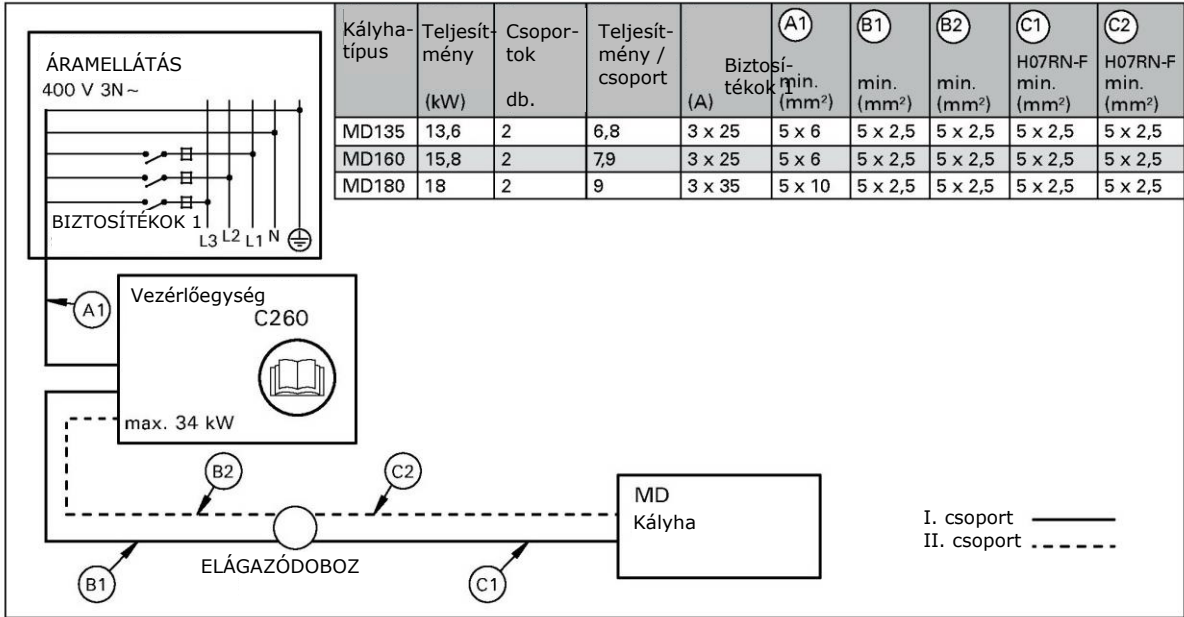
ÁRAMELLÁTÁS
400 V 3N ~

BIZTOSÍTÉKOK 1
L3 L2 L1 N

| Kályhatípus | Teljesítmény (kW) | Csoportok db. | Teljesítmény / csoport | Biztosítékok 1 (A) | A1 min. (mm²) | B1 min. (mm²) | B2 min. (mm²) | C1 H07RN-F min. (mm²) | C2 H07RN-F min. (mm²) |
|---|---|---|---|---|---|---|---|---|---|
| MD135 | 13,6 | 2 | 6,8 | 3 x 25 | 5 x 6 | 5 x 2,5 | 5 x 2,5 | 5 x 2,5 | 5 x 2,5 |
| MD160 | 15,8 | 2 | 7,9 | 3 x 25 | 5 x 6 | 5 x 2,5 | 5 x 2,5 | 5 x 2,5 | 5 x 2,5 |
| MD180 | 18 | 2 | 9 | 3 x 35 | 5 x 10 | 5 x 2,5 | 5 x 2,5 | 5 x 2,5 | 5 x 2,5 |

A1
Vezérlőegység
C260

max. 34 kW

B2
C2
MD
Kályha

I. csoport
II. csoport

B1
ELÁGAZÓDOBOZ
C1